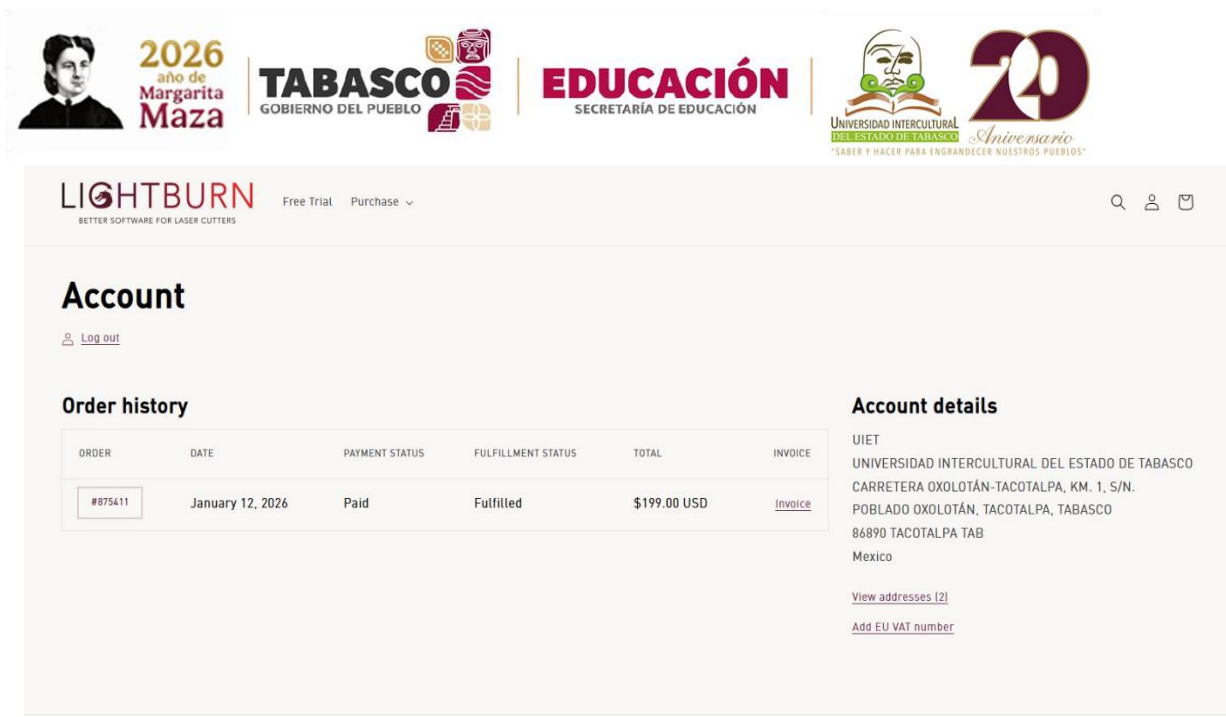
2026 año de Margarita Maza

TABASCO
GOBIERNO DEL PUEBLO

EDUCACIÓN
SECRETARÍA DE EDUCACIÓN

UNIVERSIDAD INTERCULTURAL DEL ESTADO DE TABASCO
20 Aniversario
"SABER Y HACER PARA ENGRANDECER NUESTROS PUEBLOS"

LIGHTBURN
BETTER SOFTWARE FOR LASER CUTTERS

Free Trial Purchase

Account

Log out

Order history

| ORDER | DATE | PAYMENT STATUS | FULFILLMENT STATUS | TOTAL | INVOICE |
|---|---|---|---|---|---|
| #875411 | January 12, 2026 | Paid | Fulfilled | $199.00 USD | Invoice |

Account details

UIET
UNIVERSIDAD INTERCULTURAL DEL ESTADO DE TABASCO
CARRETERA OXOLOTÁN-TACOTALPA, KM. 1, S/N.
POBLADO OXOLOTÁN, TACOTALPA, TABASCO
86890 TACOTALPA TAB
Mexico

View addresses (2)

Add EU VAT number